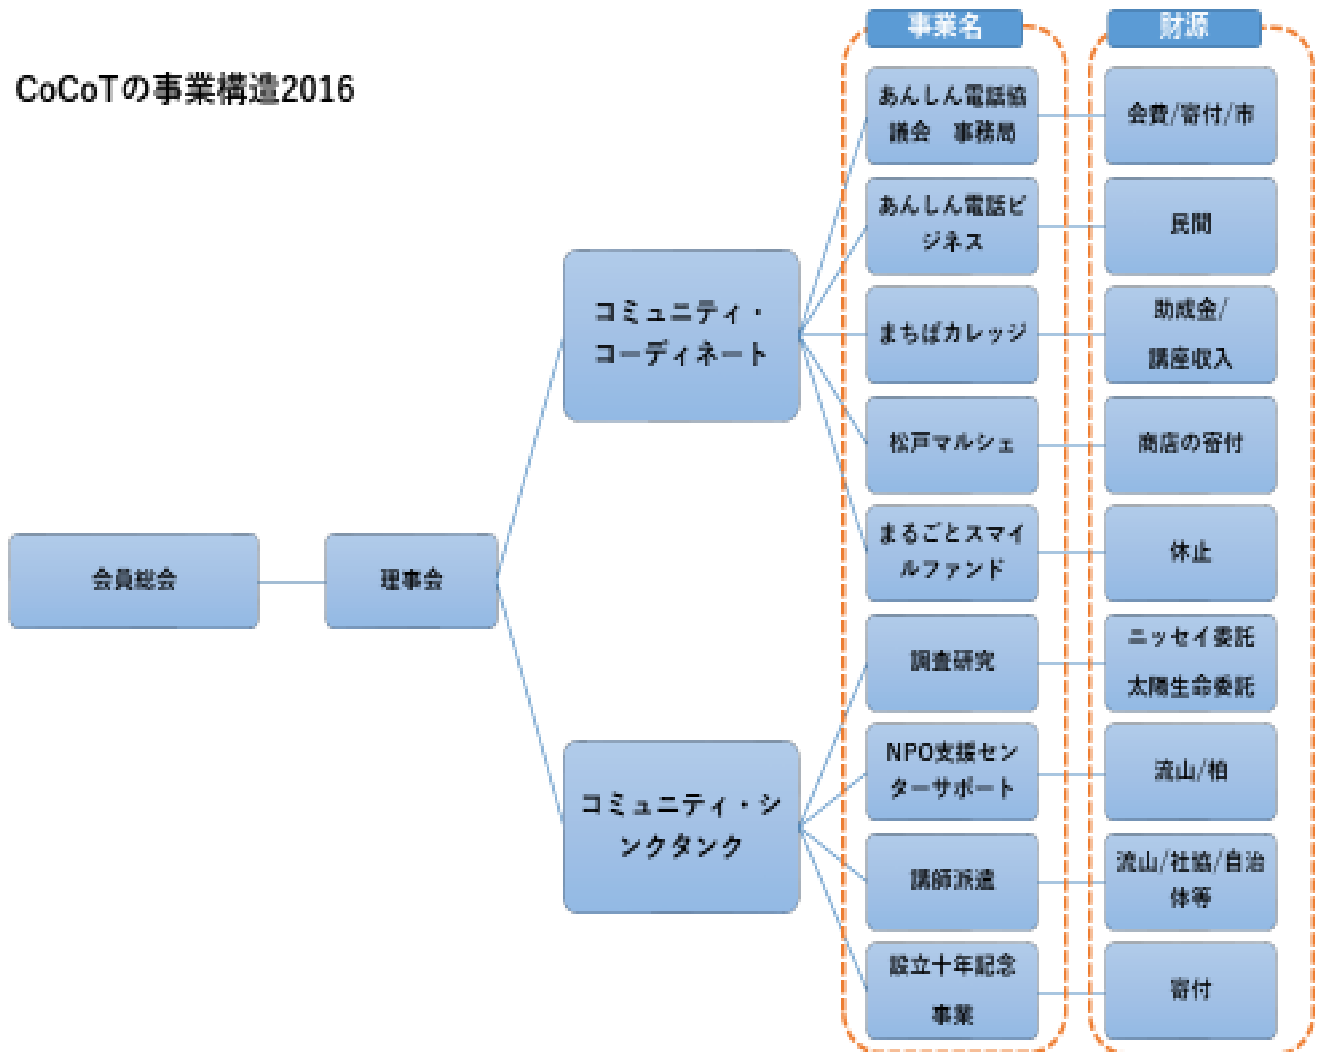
CoCoTの事業構造2016

会員総会

理事会

コミュニティ・コーディネート

コミュニティ・シンクタンク

事業名

あんしん電話協議会 事務局

あんしん電話ビジネス

まちばカレッジ

松戸マルシェ

まるごとスマイルファンド

調査研究

NPO支援センターサポート

講師派遣

設立十年記念事業

財源

会費/寄付/市

民間

助成金/講座収入

商店の寄付

休止

ニッセイ委託 太陽生命委託

流山/柏

流山/社協/自治体等

寄付